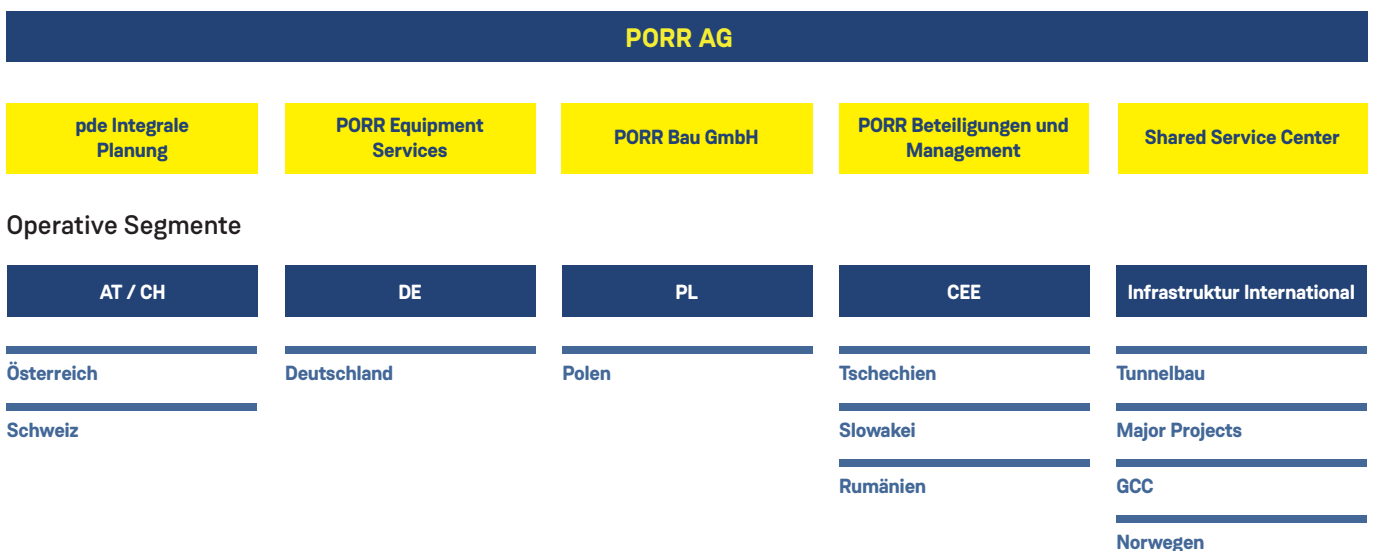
PORR AG

pde Integrale Planung

PORR Equipment Services

PORR Bau GmbH

PORR Beteiligungen und Management

Shared Service Center

Operative Segmente

AT / CH

Österreich

Schweiz

DE

Deutschland

PL

Polen

CEE

Tschechien

Slowakei

Rumänien

Infrastruktur International

Tunnelbau

Major Projects

GCC

Norwegen